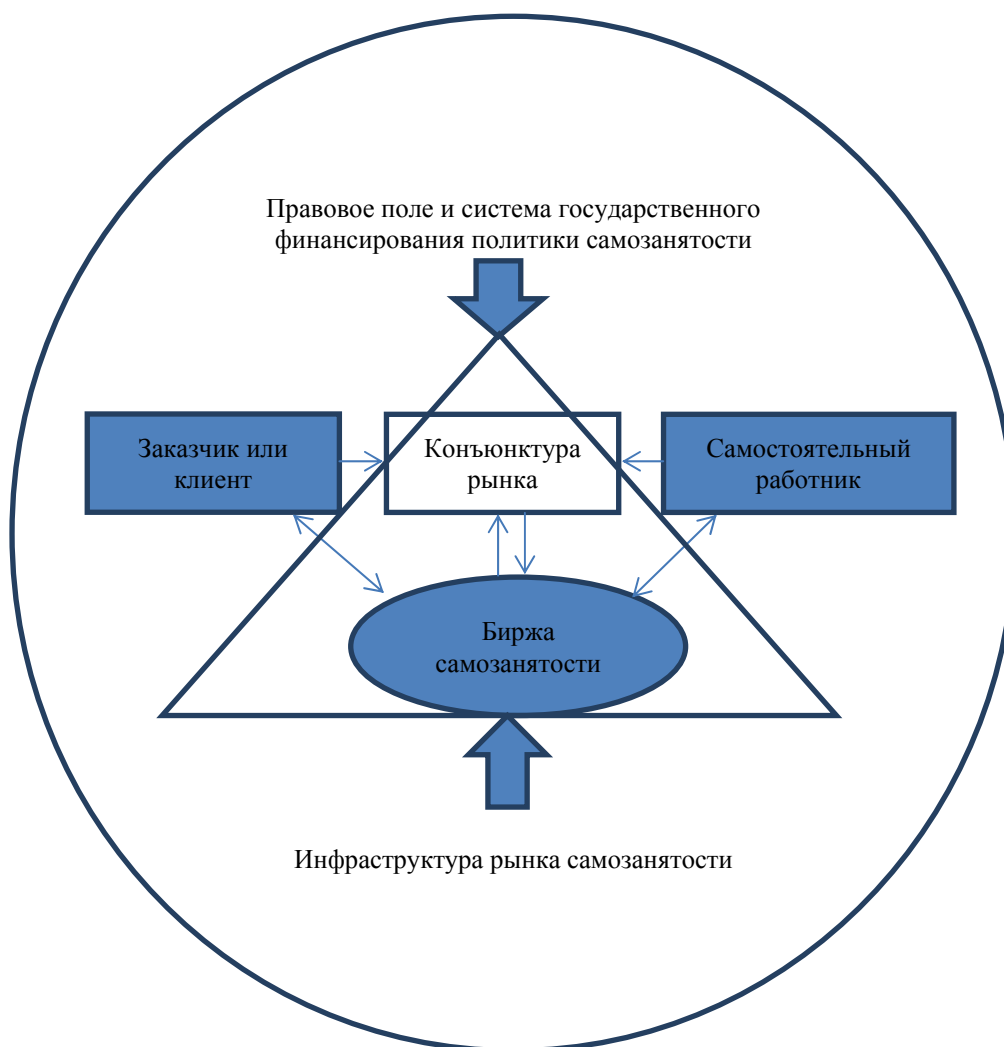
Правовое поле и система государственного финансирования политики самозанятости

Заказчик или клиент

Конъюнктура рынка

Самостоятельный работник

Биржа самозанятости

Инфраструктура рынка самозанятости